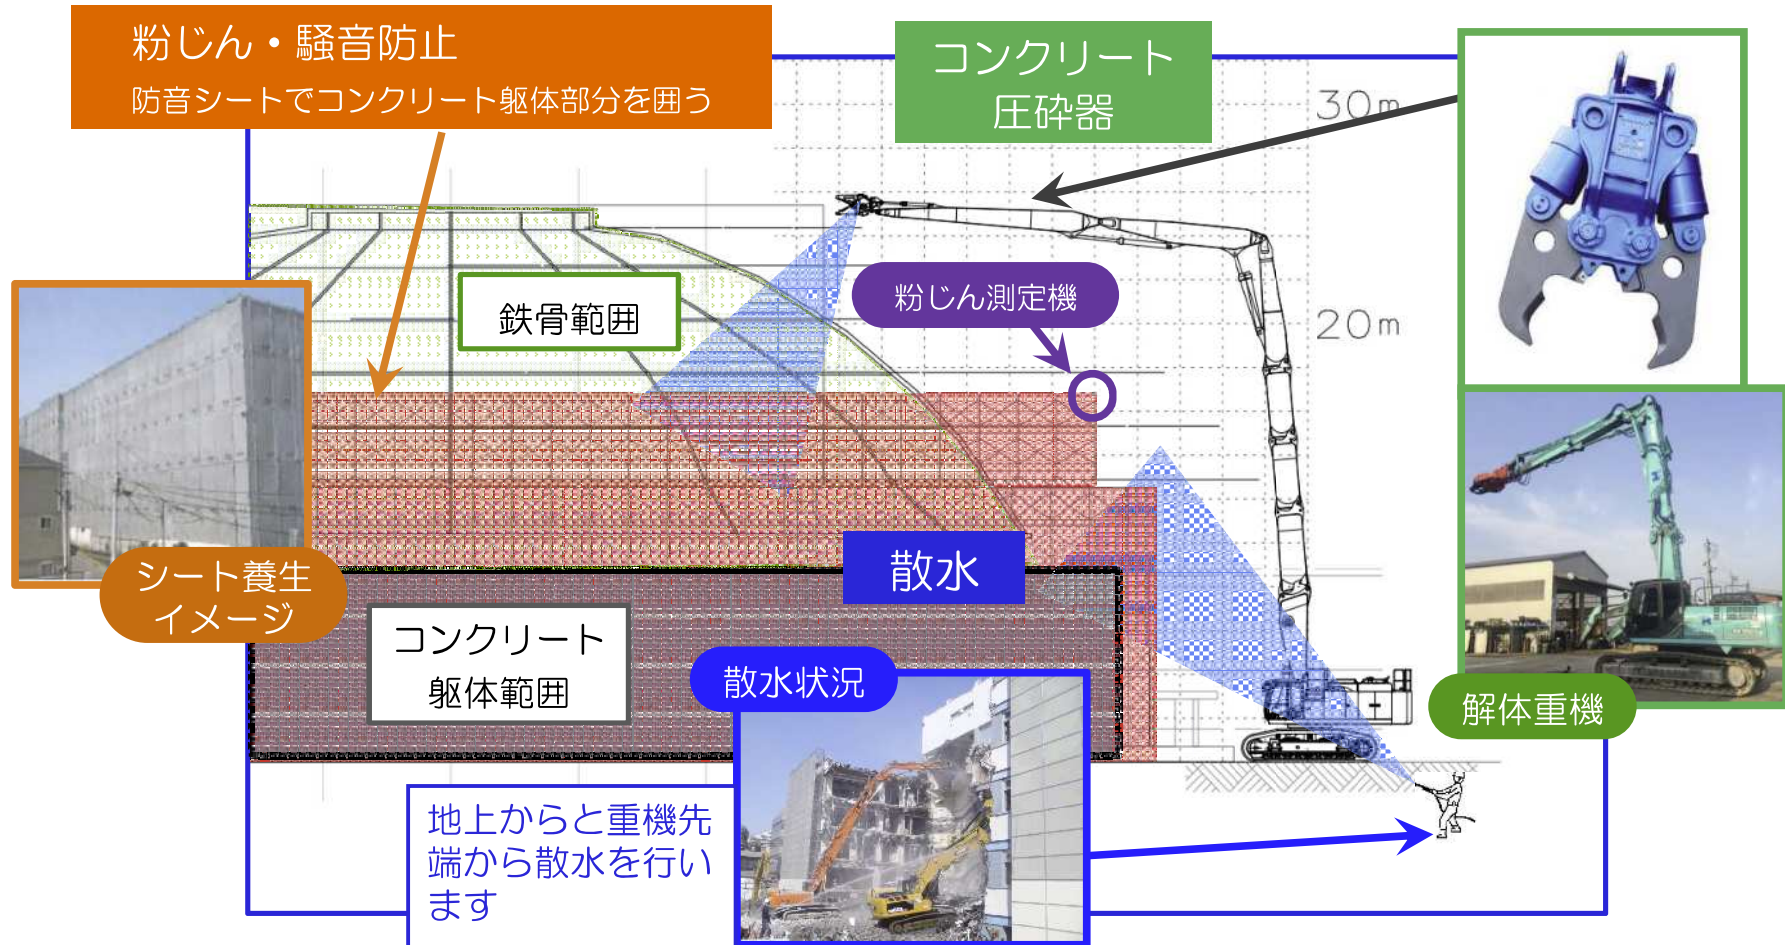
粉じん・騒音防止
防音シートでコンクリート躯体部分を囲う

コンクリート
圧砕器

30m

20m

鉄骨範囲

粉じん測定機

シート養生
イメージ

散水

コンクリート
躯体範囲

散水状況

解体重機

地上からと重機先端から散水を行います